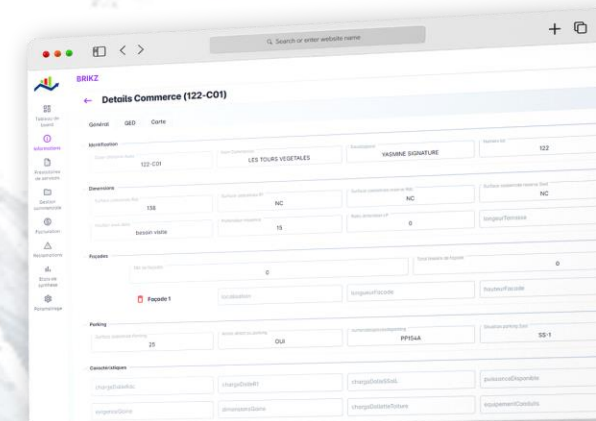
Search or enter website name

BRIKZ

Details Commerce (122-C01)

Général GED Carte

Tableau de bord
Infrastructures
Prestations de services
Gestion commerciale
Facturation
Réclamations
Suivi des travaux
Paramétrage

Identification
122-C01
LES TOURS VEGETALES
YASMINE SIGNATURE
122

Dimensions
158
NC
NC
NC
besoin visite
15
0
longueurTerrasse

Façades
0
0
Façade 1
localisation
longueurFacade
hauteurFacade

Parking
25
OUI
PP1SAA
SS-1

Caractéristiques
chargeDalleKnc
chargeDalleR1
chargeDalleSsoL
puissanceDisponible
largeurGaine
dimensionGaine
chargeDalleToiture
equipementConduits